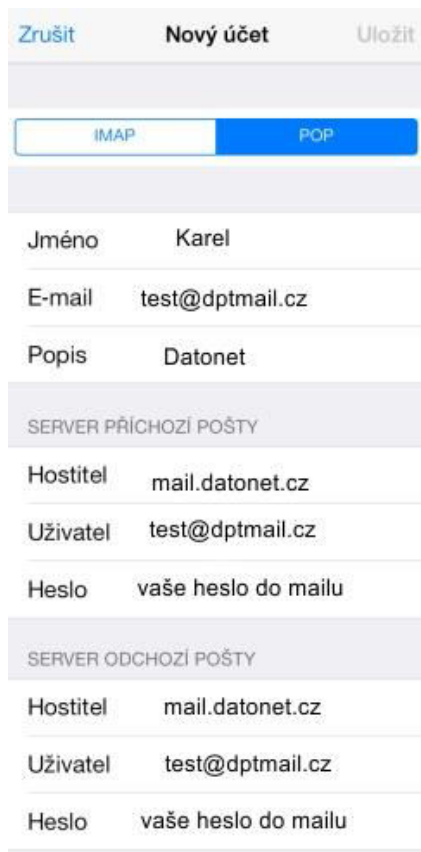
Zrušit Nový účet Uložit

IMAP POP

Jméno Karel

E-mail test@dptmail.cz

Popis Datonet

SERVER PŘÍCHOZÍ POŠTY

Hostitel mail.datonet.cz

Uživatel test@dptmail.cz

Heslo vaše heslo do mailu

SERVER ODCHOZÍ POŠTY

Hostitel mail.datonet.cz

Uživatel test@dptmail.cz

Heslo vaše heslo do mailu